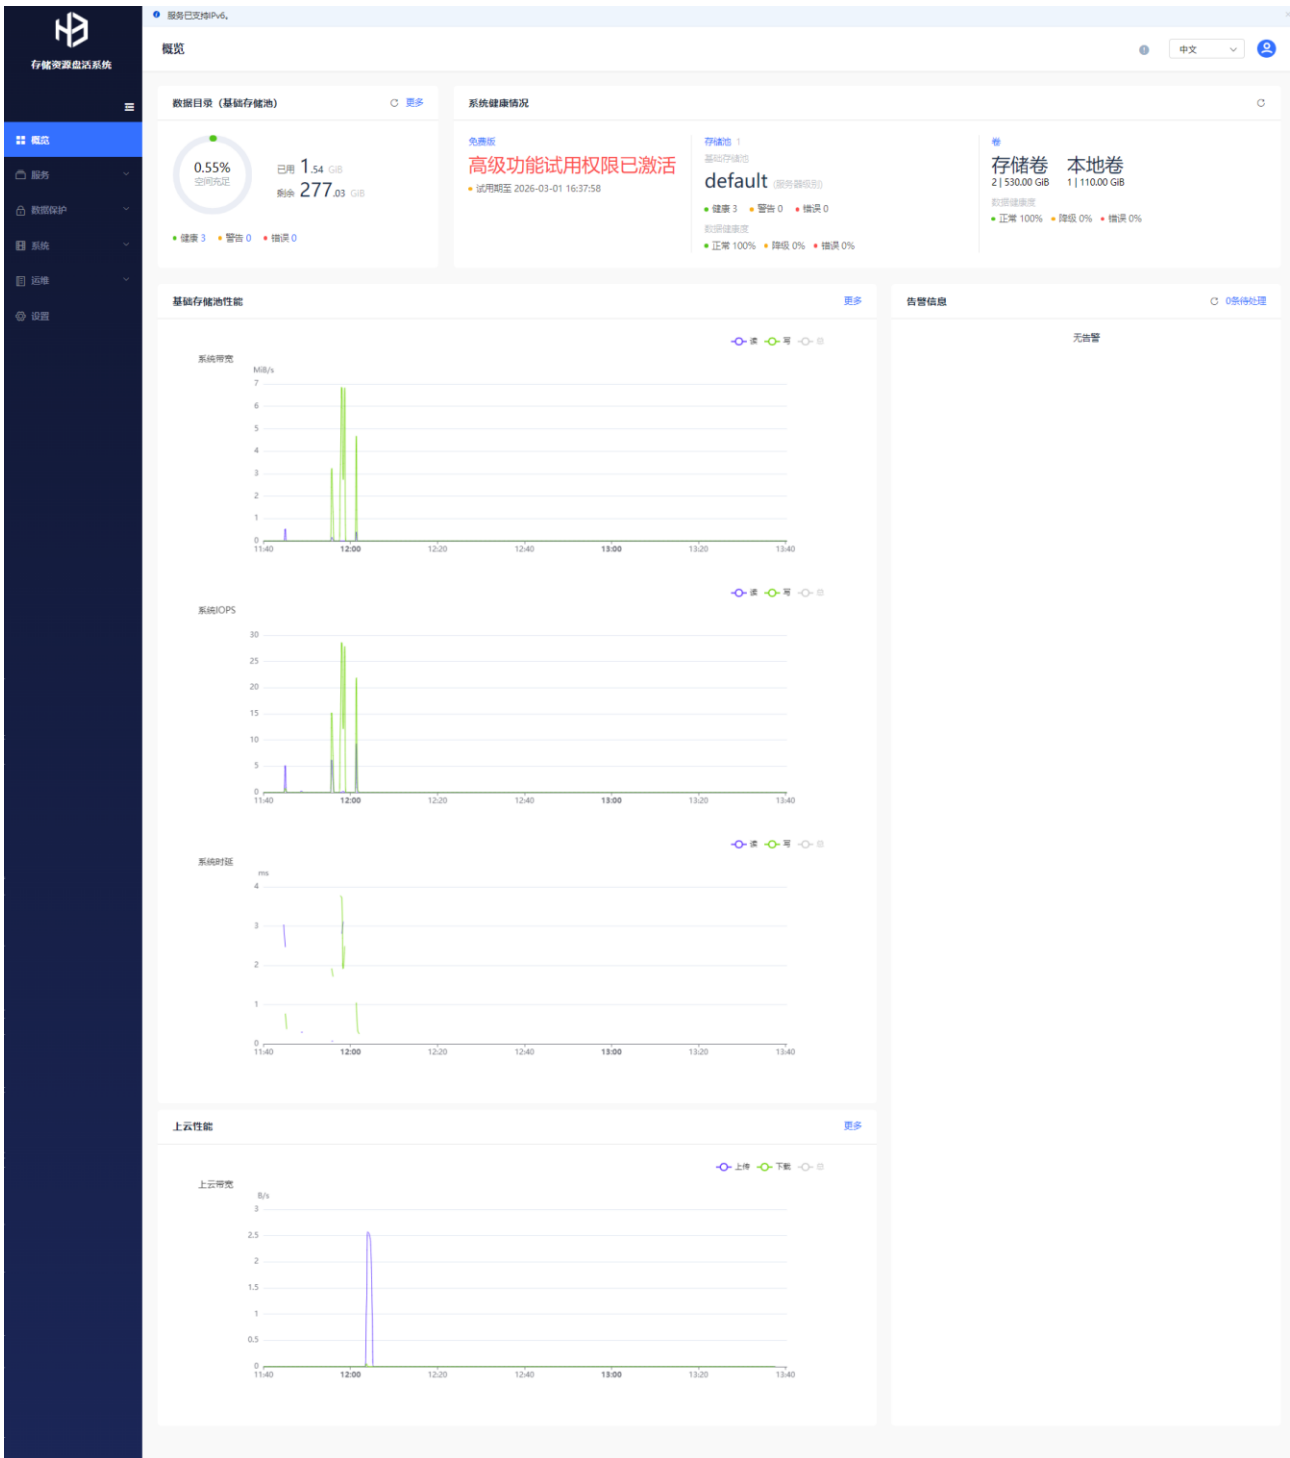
存储资源盘活系统

概览
服务
数据保护
系统
运维
设置

服务已支持IPv6。

概览

中文

数据目录（基础存储池）
更多

0.55%
空间充足
已用 1.54 GiB
剩余 277.03 GiB
健康 3 警告 0 错误 0

系统健康情况

免费版
高级功能试用权限已激活
试用期至 2026-03-01 16:37:58

存储池 1
基础存储池
default (服务器级别)
健康 3 警告 0 错误 0
数据健康度
正常 100% 降级 0% 错误 0%

卷
存储卷 2 | 530.00 GiB
本地卷 1 | 110.00 GiB
数据健康度
正常 100% 降级 0% 错误 0%

基础存储池性能
更多

读 写 总

系统带宽
MiB/s
7
6
5
4
3
2
1
0
11:40 12:00 12:20 12:40 13:00 13:20 13:40

读 写 总

系统IOPS
30
25
20
15
10
5
0
11:40 12:00 12:20 12:40 13:00 13:20 13:40

读 写 总

系统时延
ms
4
3
2
1
0
11:40 12:00 12:20 12:40 13:00 13:20 13:40

告警信息
0条待处理

无告警

上云性能
更多

上传 下载 总

上云带宽
B/s
3
2.5
2
1.5
1
0.5
0
11:40 12:00 12:20 12:40 13:00 13:20 13:40